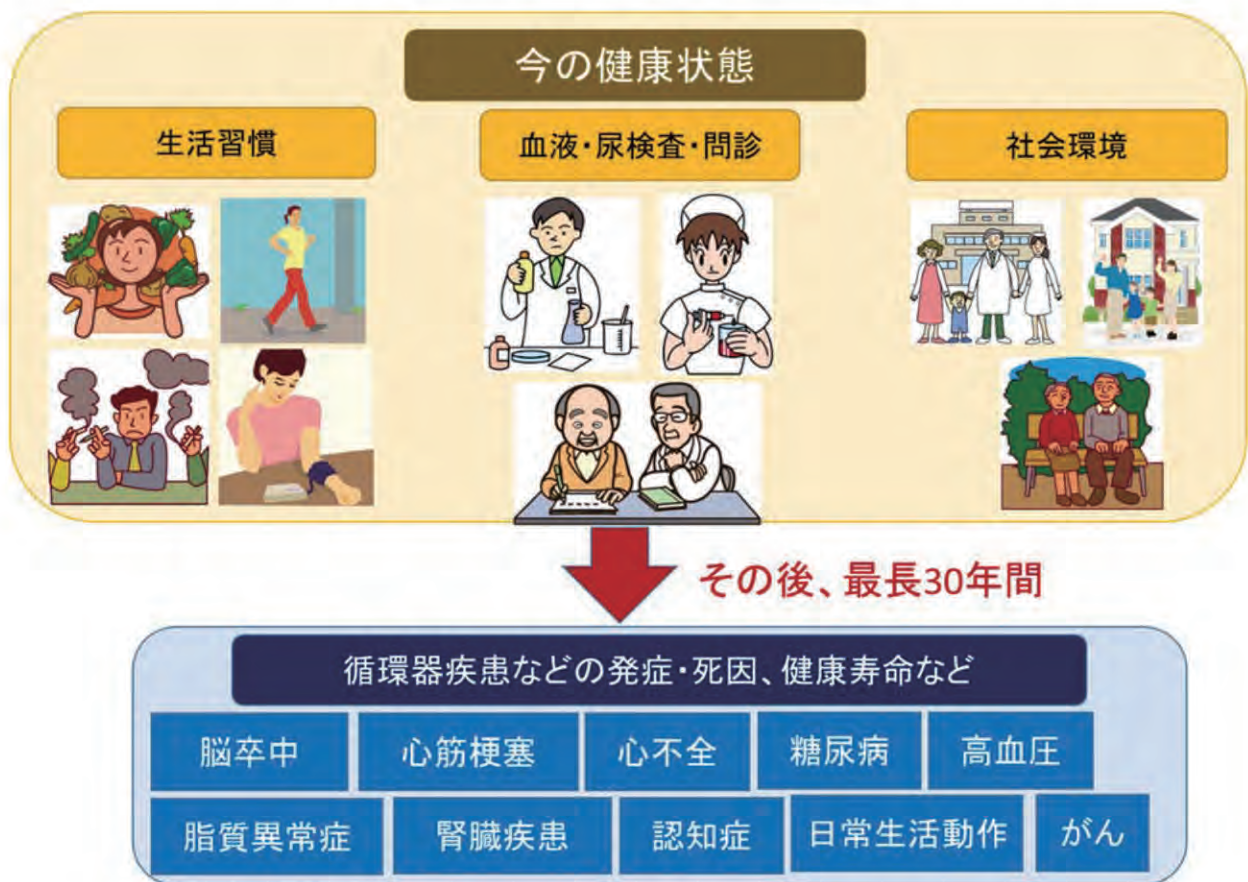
今の健康状態

生活習慣

血液・尿検査・問診

社会環境

その後、最長30年間

循環器疾患などの発症・死因、健康寿命など

脳卒中

心筋梗塞

心不全

糖尿病

高血圧

脂質異常症

腎臓疾患

認知症

日常生活動作

がん